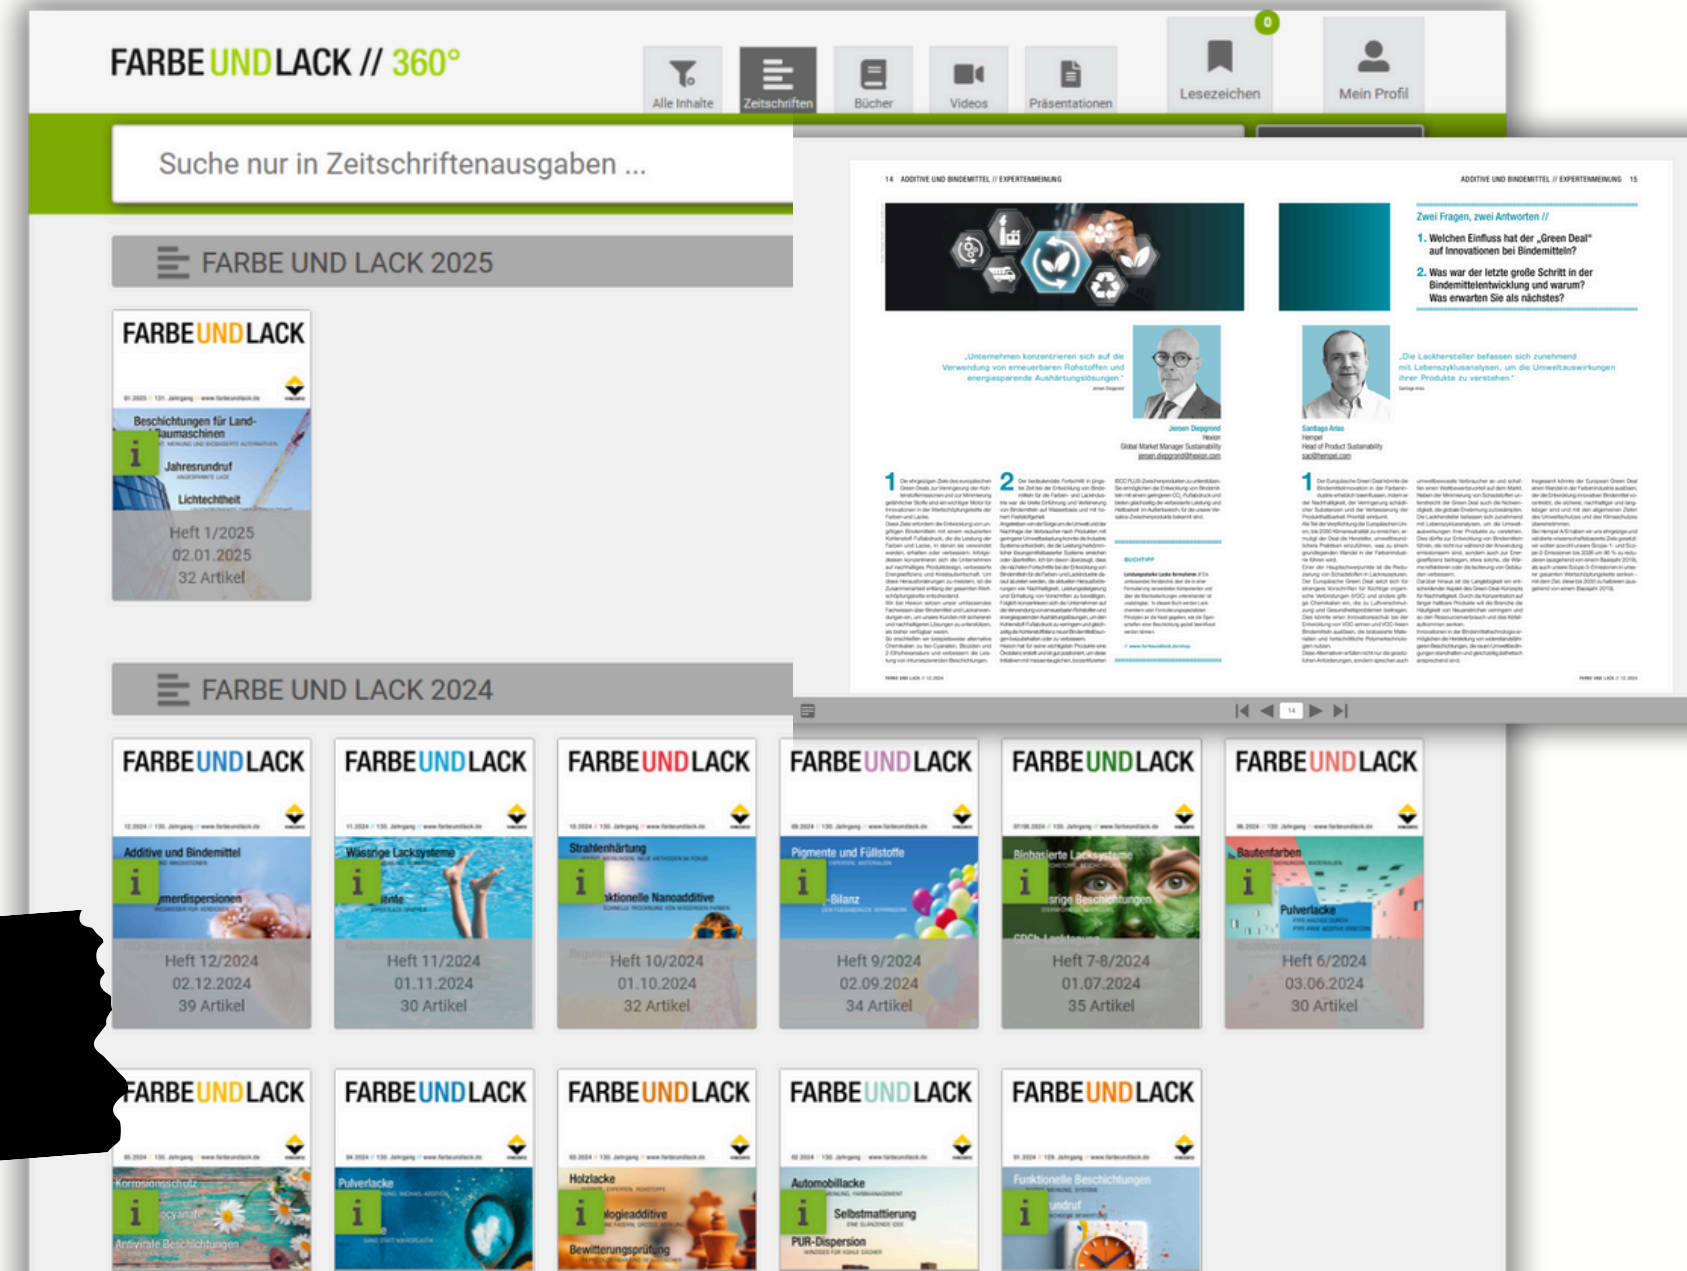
FARBE UND LACK // 360°

Alle Inhalte
Zeitschriften
Bücher
Videos
Präsentationen
0
Lesezeichen
Mein Profil

Suche nur in Zeitschriftenausgaben ...

FARBE UND LACK 2025

FARBE UND LACK
Beschichtungen für Land- und Baumaschinen
Jahresrundruf
Lichtechtheit
Heft 1/2025
02.01.2025
32 Artikel

FARBE UND LACK 2024

FARBE UND LACK
Additive und Bindemittel
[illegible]merdispersionen
Heft 12/2024
02.12.2024
39 Artikel

FARBE UND LACK
Wässrige Lacksysteme
Heft 11/2024
01.11.2024
30 Artikel

FARBE UND LACK
Strahlenhärtung
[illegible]ktionelle Nanoadditive
Heft 10/2024
01.10.2024
32 Artikel

FARBE UND LACK
Pigmente und Füllstoffe
Heft 9/2024
02.09.2024
34 Artikel

FARBE UND LACK
Biobasierte Lacksysteme
Heft 7-8/2024
01.07.2024
35 Artikel

FARBE UND LACK
Bautenfarben
Pulverlacke
Heft 6/2024
03.06.2024
30 Artikel

FARBE UND LACK
Korrosionsschutz
Antivirale Beschichtungen

FARBE UND LACK
Pulverlacke

FARBE UND LACK
Holzlacke
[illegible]logieadditive
Bewitterungsprüfung

FARBE UND LACK
Automobillacke
Selbstmattierung
PUR-Dispersion

FARBE UND LACK
Funktionelle Beschichtungen

14 ADDITIVE UND BINDEMITTEL // EXPERTENMEINUNG
ADDITIVE UND BINDEMITTEL // EXPERTENMEINUNG 15

Zwei Fragen, zwei Antworten //
1. Welchen Einfluss hat der „Green Deal“ auf Innovationen bei Bindemitteln?
2. Was war der letzte große Schritt in der Bindemittelentwicklung und warum? Was erwarten Sie als nächstes?

„Unternehmen konzentrieren sich auf die Verwendung von erneuerbaren Rohstoffen und energiesparende Aushärtungslösungen.“
Jeroen Diepgrond
Hexion
Global Market Manager Sustainability

„Die Lackhersteller befassen sich zunehmend mit Lebenszyklusanalysen, um die Umweltauswirkungen ihrer Produkte zu verstehen.“
Santiago Arias
Hempel
Head of Product Sustainability

14